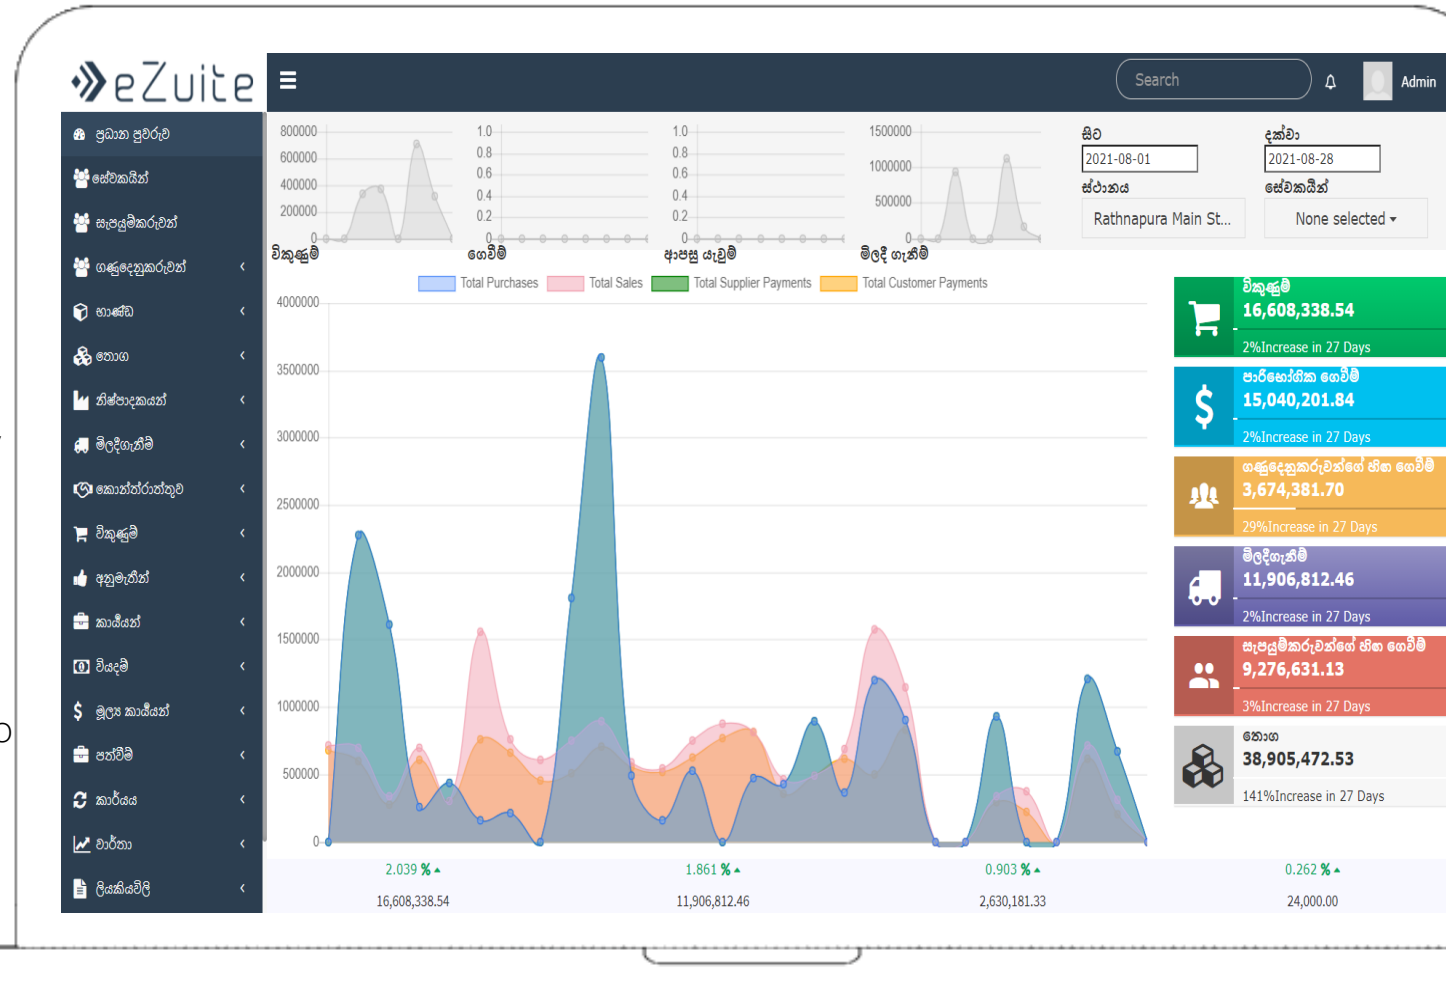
eZuite

Search
Admin

ප්‍රධාන පුවරුව
සේවකයින්
සැපයුම්කරුවන්
ගණුදෙනුකරුවන්
භාණ්ඩ
තොග
නිෂ්පාදකයන්
මිලදීගැනීම්
කොන්ත්‍රාත්තුව
විකුණුම්
අනුමැතීන්
කාර්යයන්
වියදම්
මූල්‍ය කාර්යයන්
පත්වීම්
කාර්යය
වාර්තා
ලියකියවිලි

800000
600000
400000
200000
0
විකුණුම්

1.0
0.8
0.6
0.4
0.2
0
ගෙවීම්

1.0
0.8
0.6
0.4
0.2
0
ආපසු යැවුම්

1500000
1000000
500000
0
මිලදී ගැනීම්

සිට
2021-08-01
දක්වා
2021-08-28
ස්ථානය
Rathnapura Main St...
සේවකයින්
None selected

Total Purchases
Total Sales
Total Supplier Payments
Total Customer Payments

4000000
3500000
3000000
2500000
2000000
1500000
1000000
500000
0

විකුණුම්
16,608,338.54
2%Increase in 27 Days

පාරිභෝගික ගෙවීම්
15,040,201.84
2%Increase in 27 Days

ගණුදෙනුකරුවන්ගේ හිඟ ගෙවීම්
3,674,381.70
29%Increase in 27 Days

මිලදීගැනීම්
11,906,812.46
2%Increase in 27 Days

සැපයුම්කරුවන්ගේ හිඟ ගෙවීම්
9,276,631.13
3%Increase in 27 Days

තොග
38,905,472.53
141%Increase in 27 Days

2.039 %
16,608,338.54

1.861 %
11,906,812.46

0.903 %
2,630,181.33

0.262 %
24,000.00